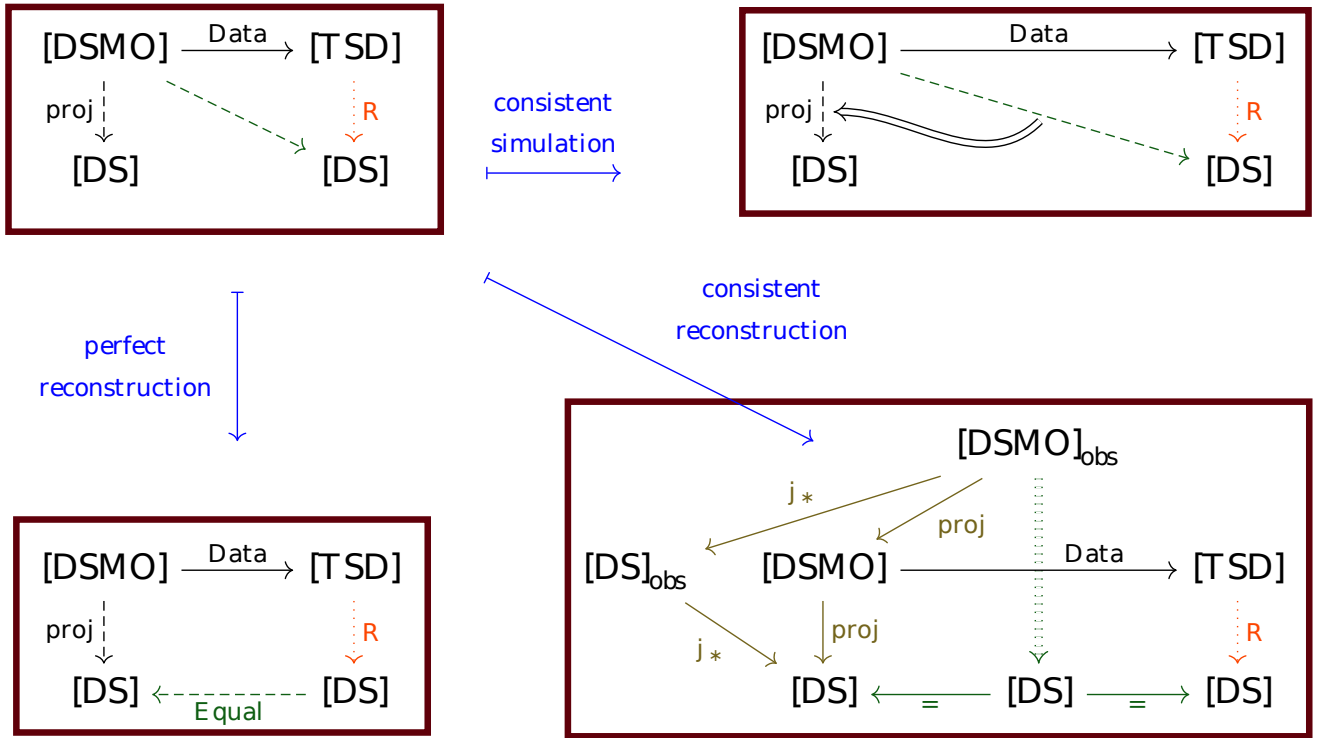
[DSMO] Data [TSD]
proj R
[DS] [DS]

consistent simulation

[DSMO] Data [TSD]
proj R
[DS] [DS]

perfect reconstruction

consistent reconstruction

[DSMO] Data [TSD]
proj R
[DS] Equal [DS]

[DSMO]$_{obs}$
$j_*$ proj
[DS]$_{obs}$ [DSMO] Data [TSD]
$j_*$ proj R
[DS] = [DS] = [DS]